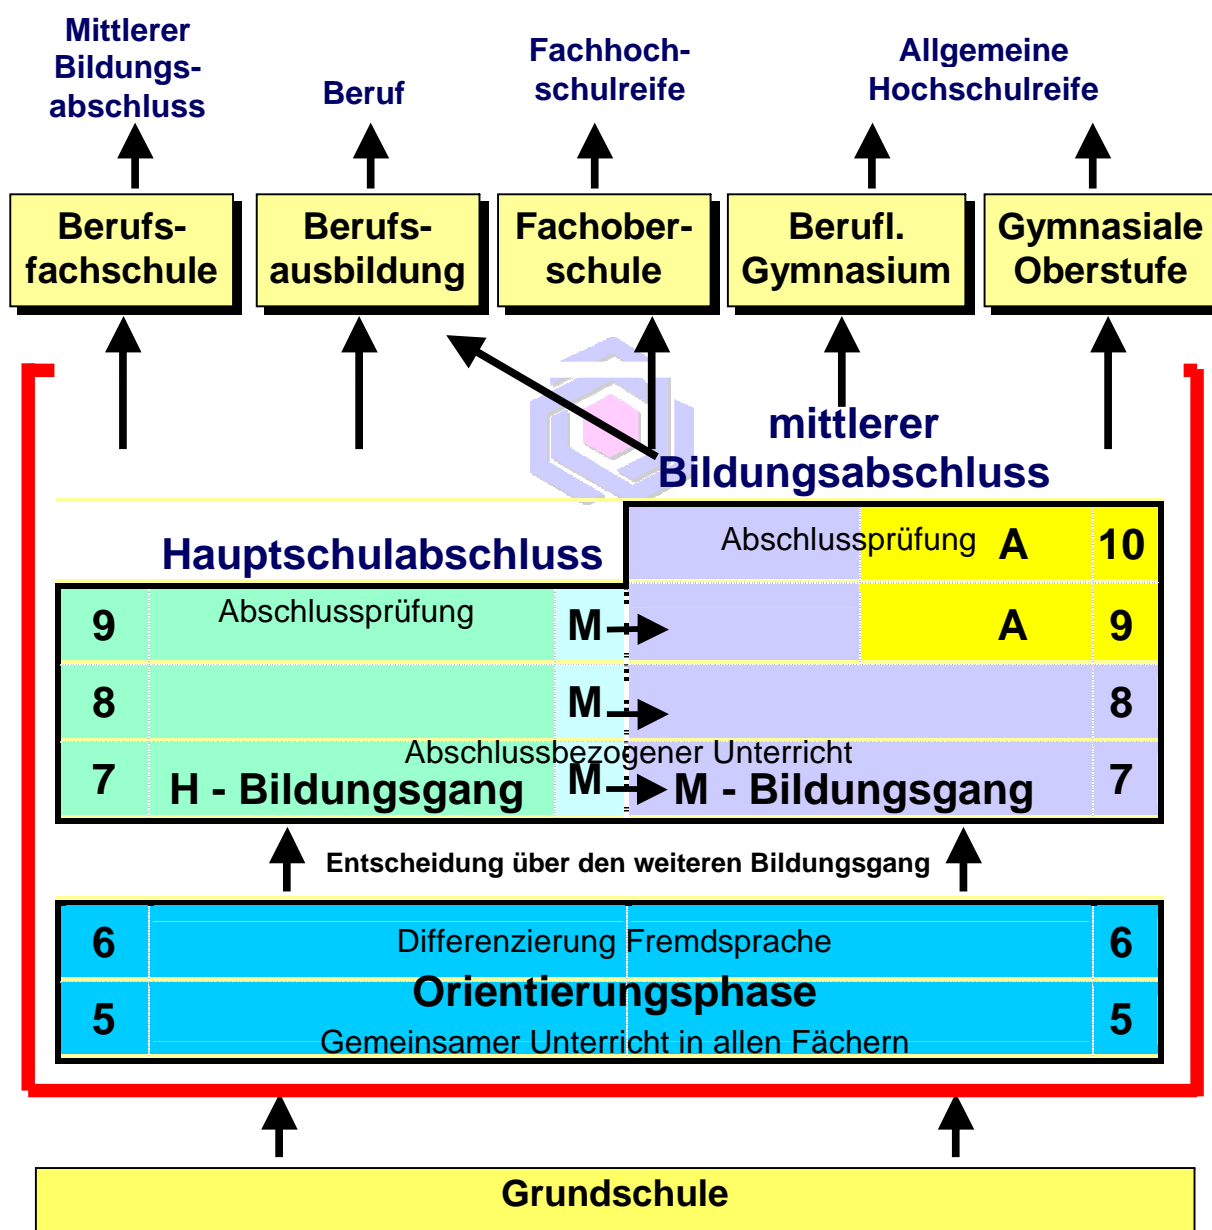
Mittlerer Bildungsabschluss

Beruf

Fachhochschulreife

Allgemeine Hochschulreife

Berufsfachschule

Berufsausbildung

Fachoberschule

Berufl. Gymnasium

Gymnasiale Oberstufe

mittlerer Bildungsabschluss

Hauptschulabschluss

Abschlussprüfung A 10

9 Abschlussprüfung M A 9

8 M 8

Abschlussbezogener Unterricht

7 H - Bildungsgang M M - Bildungsgang 7

Entscheidung über den weiteren Bildungsgang

6 Differenzierung Fremdsprache 6

5 Orientierungsphase 5

Gemeinsamer Unterricht in allen Fächern

Grundschule